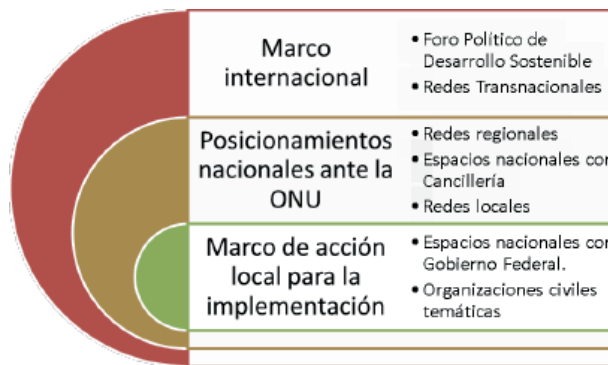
Marco internacional

• Foro Político de Desarrollo Sostenible
• Redes Transnacionales

Posicionamientos nacionales ante la ONU

• Redes regionales
• Espacios nacionales cor Cancillería
• Redes locales

Marco de acción local para la implementación

• Espacios nacionales cor Gobierno Federal.
• Organizaciones civiles temáticas